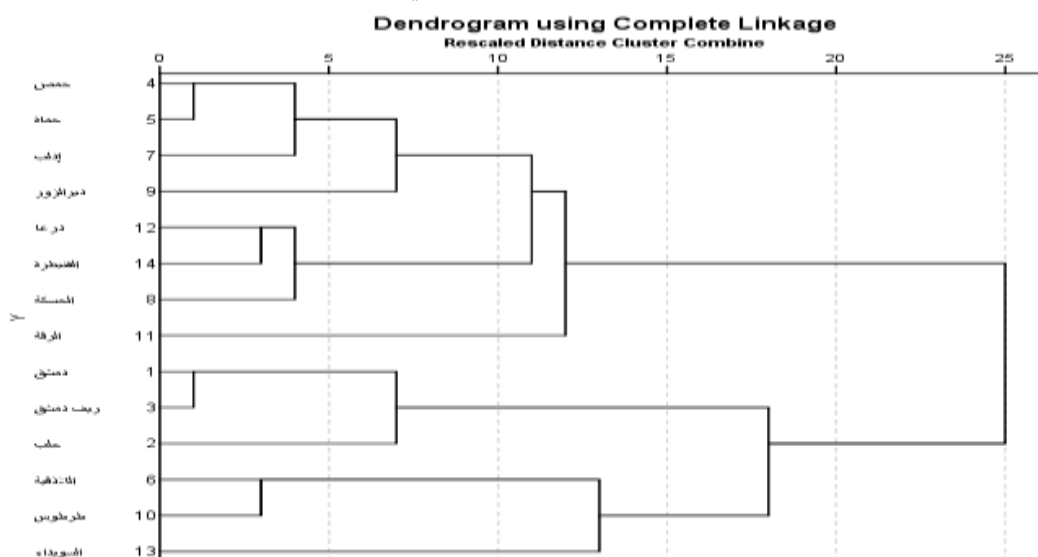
Dendrogram using Complete Linkage
Rescaled Distance Cluster Combine

0 5 10 15 20 25

Y

حمص 4
حماة 5
إدلب 7
دير الزور 9
درعا 12
القنيطرة 14
الحسكة 8
الرقة 11
دمشق 1
ريف دمشق 3
حلب 2
اللاذقية 6
طرطوس 10
السويداء 13